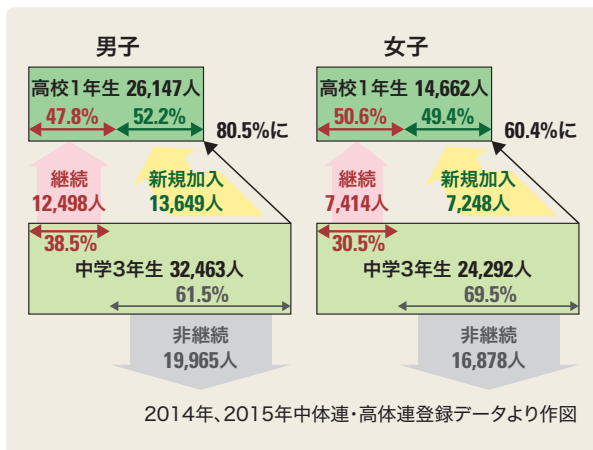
男子

高校1年生 26,147人
47.8%
52.2%
80.5%に
継続
12,498人
新規加入
13,649人
38.5%
中学3年生 32,463人
61.5%
非継続
19,965人

女子

高校1年生 14,662人
50.6%
49.4%
60.4%に
継続
7,414人
新規加入
7,248人
30.5%
中学3年生 24,292人
69.5%
非継続
16,878人

2014年、2015年中体連・高体連登録データより作図